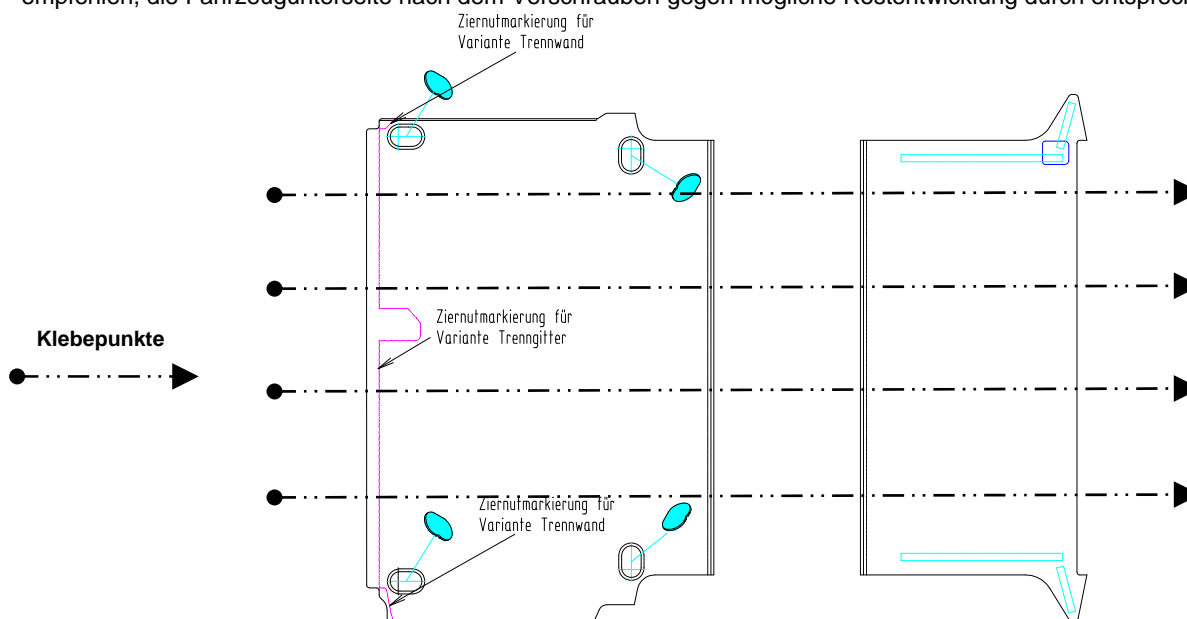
empfehlen, die Fahrzeugunterseite nach dem Verschrauben gegen mögliche Rostentwicklung durch entsprec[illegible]

Ziernutmarkierung für Variante Trennwand

Klebepunkte

Ziernutmarkierung für Variante Trenngitter

Ziernutmarkierung für Variante Trennwand